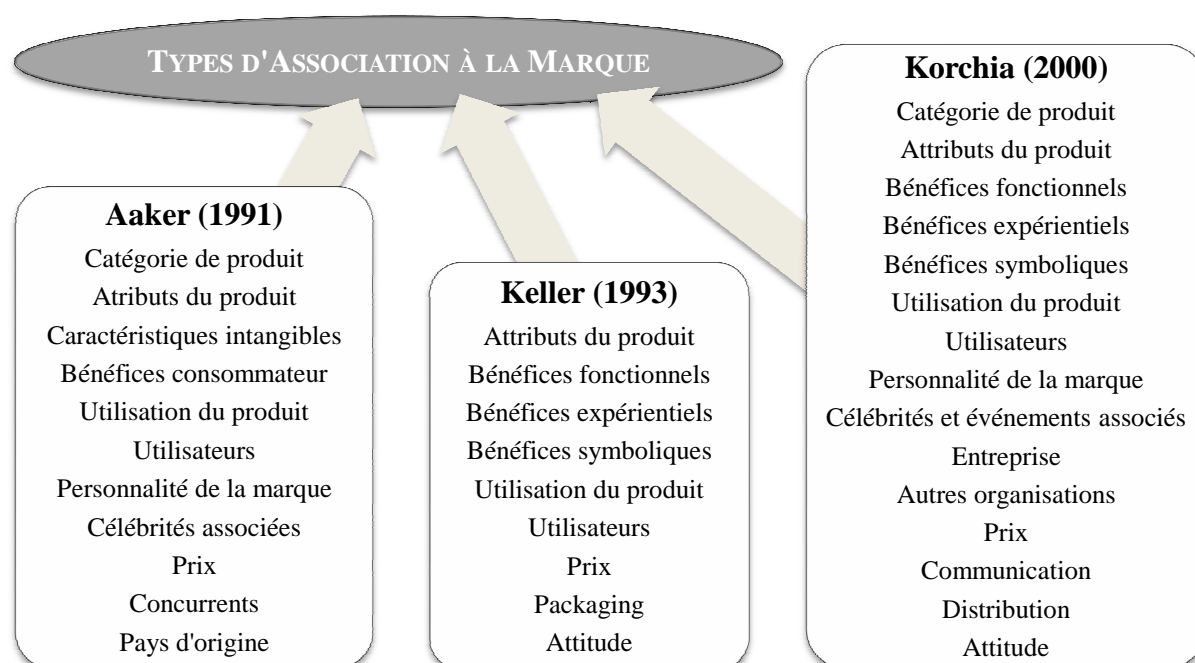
TYPES D'ASSOCIATION À LA MARQUE

Aaker (1991)
Catégorie de produit
Atributs du produit
Caractéristiques intangibles
Bénéfices consommateur
Utilisation du produit
Utilisateurs
Personnalité de la marque
Célébrités associées
Prix
Concurrents
Pays d'origine

Keller (1993)
Attributs du produit
Bénéfices fonctionnels
Bénéfices expérientiels
Bénéfices symboliques
Utilisation du produit
Utilisateurs
Prix
Packaging
Attitude

Korchia (2000)
Catégorie de produit
Attributs du produit
Bénéfices fonctionnels
Bénéfices expérientiels
Bénéfices symboliques
Utilisation du produit
Utilisateurs
Personnalité de la marque
Célébrités et événements associés
Entreprise
Autres organisations
Prix
Communication
Distribution
Attitude